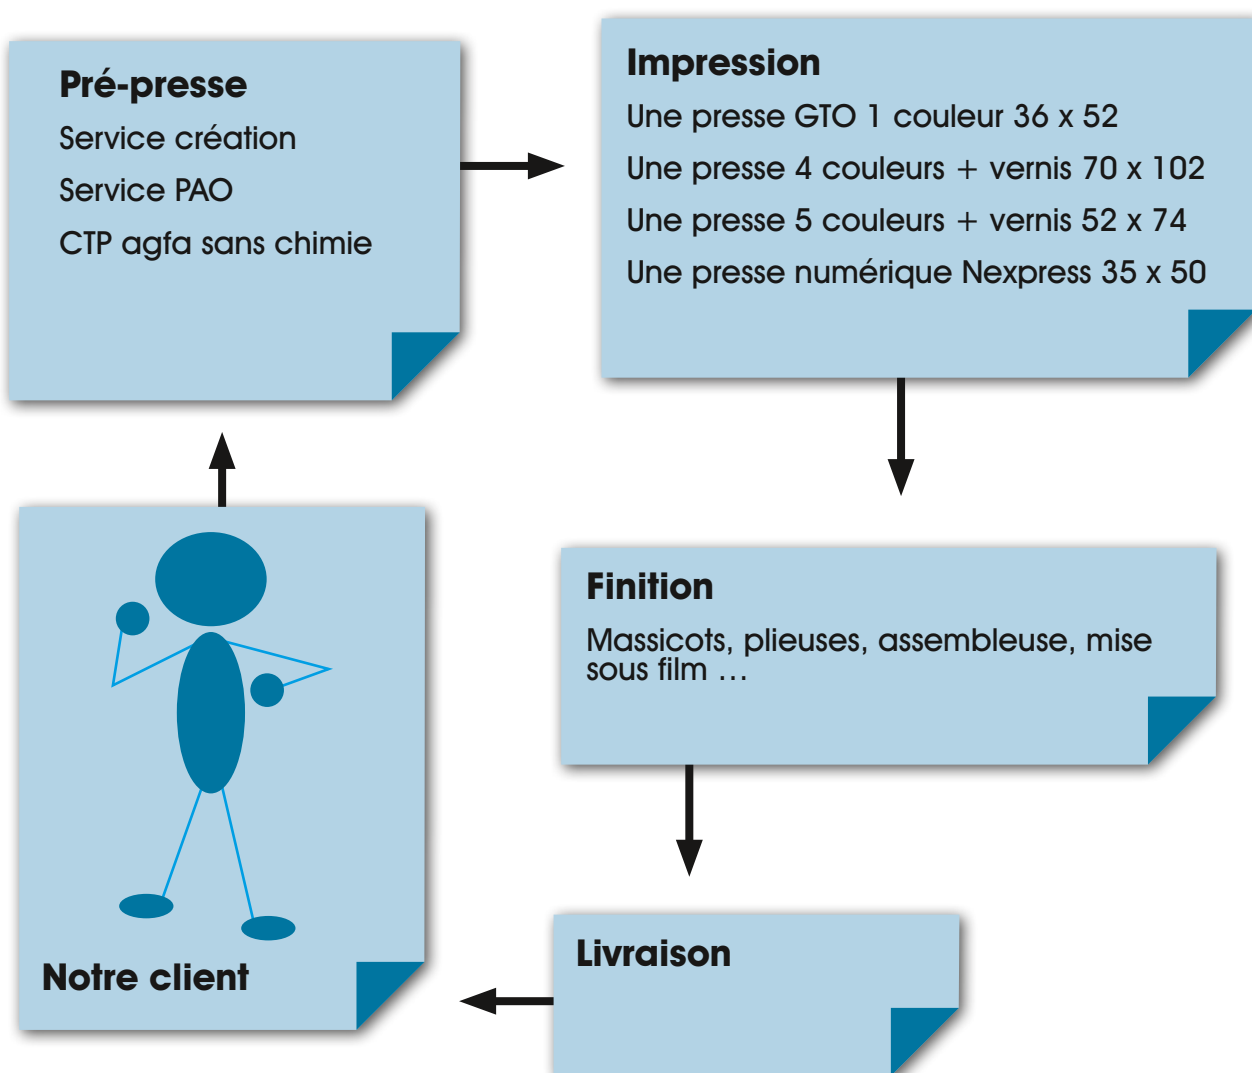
Pré-presse
Service création
Service PAO
CTP agfa sans chimie

Impression
Une presse GTO 1 couleur 36 x 52
Une presse 4 couleurs + vernis 70 x 102
Une presse 5 couleurs + vernis 52 x 74
Une presse numérique Nexpress 35 x 50

Finition
Massicots, plieuses, assembleuse, mise sous film …

Livraison

Notre client